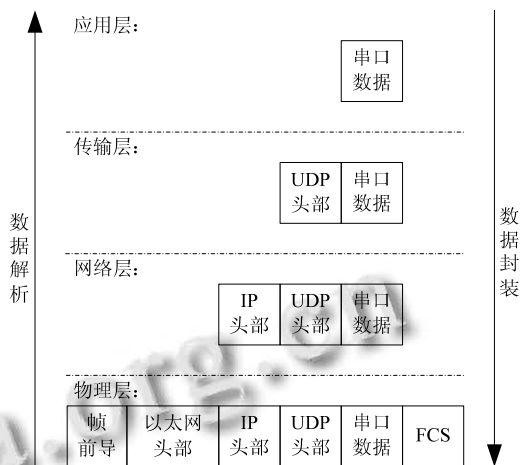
应用层：

| 串口数据 |
|---|

传输层：

| UDP头部 | 串口数据 |
|---|---|

网络层：

| IP头部 | UDP头部 | 串口数据 |
|---|---|---|

物理层：

| 帧前导 | 以太网头部 | IP头部 | UDP头部 | 串口数据 | FCS |
|---|---|---|---|---|---|

数据解析

数据封装

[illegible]rg.cn